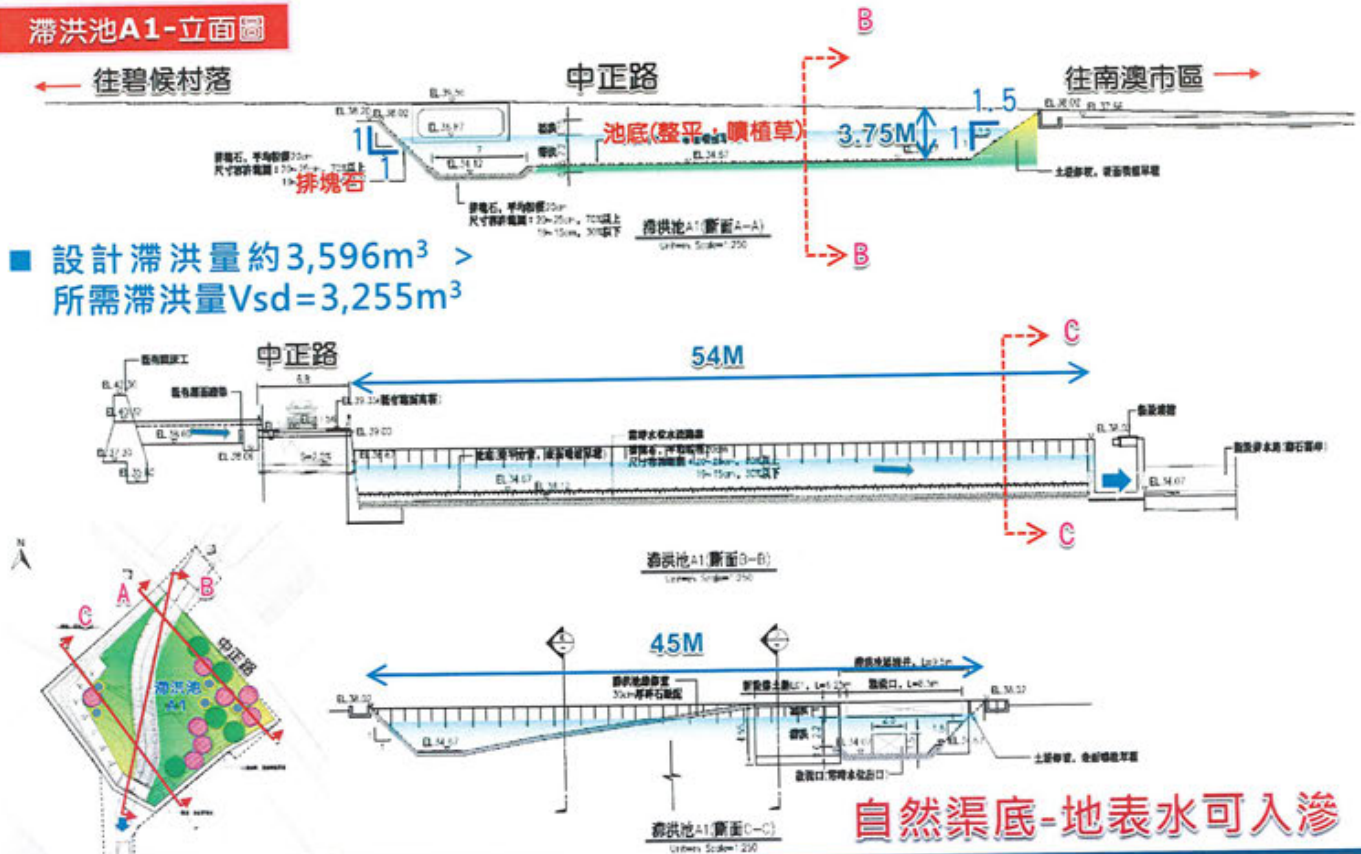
滯洪池A1-立面圖

← 往碧候村落

中正路

往南澳市區 →

B

B

1.5

EL.36.20

EL.36.02

EL.35.97

EL.34.12

EL.34.57

EL.36.02

1

1

1

池底(整平，噴植草)

3.75M

排塊石

排塊石，平均粒徑20cm 尺寸容許範圍：20~25cm，70%以上 15~20cm，30%以下

土壤夯實，表面噴植草種

滯洪池A1(斷面A—A)

■ 設計滯洪量約3,596m$^3$ > 所需滯洪量Vsd=3,255m$^3$

中正路

54M

C

C

EL.42.30

EL.39.33

EL.39.00

EL.34.67

EL.34.12

EL.34.57

EL.36.00

EL.38.02

EL.34.67

滯洪池A1(斷面B—B)

A

B

C

中正路

滯洪池 A1

45M

EL.36.02

EL.34.57

EL.36.02

土壤夯實，表面噴植草種

滯洪池A1(斷面C—C)

自然渠底-地表水可入滲